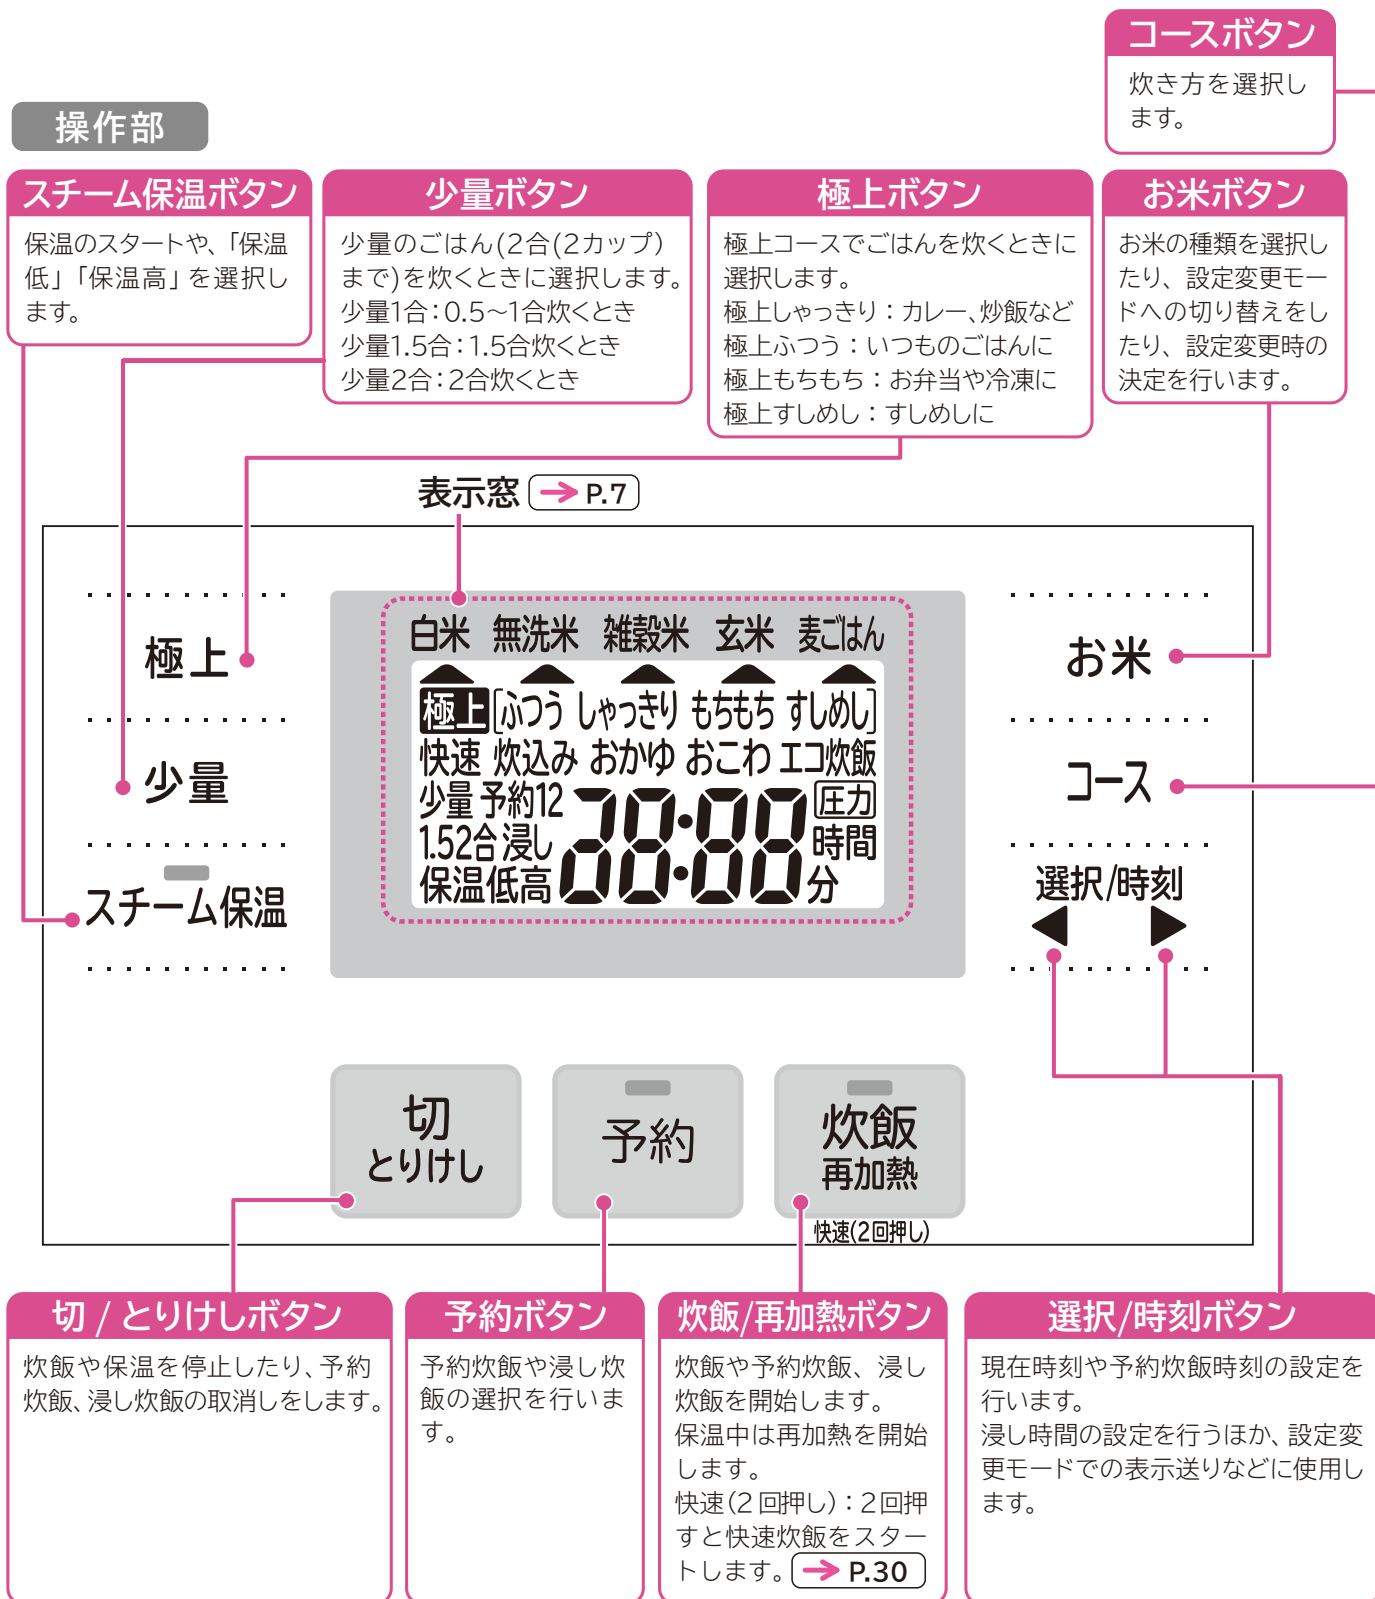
コースボタン
炊き方を選択します。

操作部

スチーム保温ボタン
保温のスタートや、「保温低」「保温高」を選択します。

少量ボタン
少量のごはん(2合(2カップ)まで)を炊くときに選択します。
少量1合：0.5~1合炊くとき
少量1.5合：1.5合炊くとき
少量2合：2合炊くとき

極上ボタン
極上コースでごはんを炊くときに選択します。
極上しゃっきり：カレー、炒飯など
極上ふつう：いつものごはんに
極上もちもち：お弁当や冷凍に
極上すしめし：すしめしに

お米ボタン
お米の種類を選択したり、設定変更モードへの切り替えをしたり、設定変更時の決定を行います。

表示窓 → P.7

極上
少量
スチーム保温

白米 無洗米 雑穀米 玄米 麦ごはん
極上 [ふつう しゃっきり もちもち すしめし]
快速 炊込み おかゆ おこわ エコ炊飯
少量 予約12
1.52合 浸し
保温低高
88:88
圧力
時間
分

お米
コース
選択/時刻
◀ ▶

切
とりけし

予約

炊飯
再加熱
快速(2回押し)

切 / とりけしボタン
炊飯や保温を停止したり、予約炊飯、浸し炊飯の取消しをします。

予約ボタン
予約炊飯や浸し炊飯の選択を行います。

炊飯/再加熱ボタン
炊飯や予約炊飯、浸し炊飯を開始します。
保温中は再加熱を開始します。
快速(2回押し)：2回押すと快速炊飯をスタートします。 → P.30

選択/時刻ボタン
現在時刻や予約炊飯時刻の設定を行います。
浸し時間の設定を行うほか、設定変更モードでの表示送りなどに使用します。